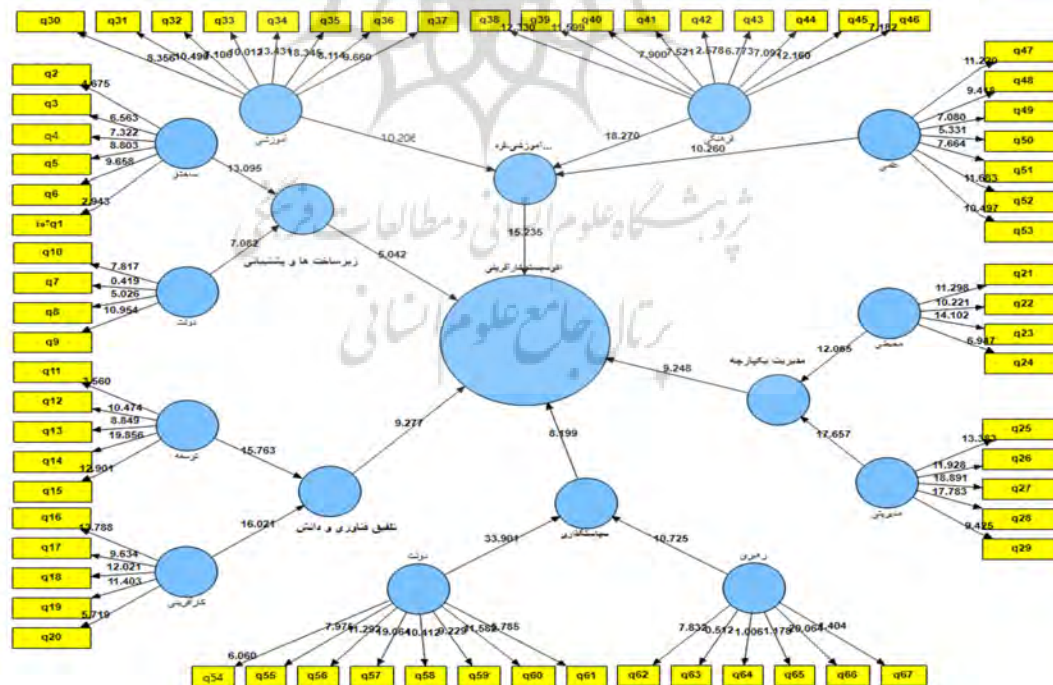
q30 q31 q32 q33 q34 q35 q36 q37 q38 q39 q40 q41 q42 q43 q44 q45 q46

8.356 10.496 7.108 10.013 13.431 18.345 5.114 9.660

12.330 11.599 7.900 7.521 2.878 6.773 7.097 12.160 7.182

q47 q48 q49 q50 q51 q52 q53

11.220 9.416 7.080 5.331 7.664 11.663 10.497

q2 q3 q4 q5 q6 io*q1

4.675 6.563 7.322 8.803 9.658 2.943

آموزشی

10.206

فرهنگی

18.270

علمی

10.260

ساختاری

13.095

...آموزشی-فره

15.235

7.062

زیرساخت ها و پشتیبانی

5.042

q10 q7 q8 q9

7.817 0.419 5.026 10.954

دولت

توسعه کارآفرینی

q21 q22 q23 q24

11.298 10.221 14.102 6.987

محیطی

12.085

مدیریت یکپارچه

9.248

q11 q12 q13 q14 q15

3.560 10.474 8.849 19.856 12.901

توسعه

15.763

9.277

8.199

17.657

q25 q26 q27 q28 q29

13.393 11.928 18.891 17.783 9.425

مدیریتی

q16 q17 q18 q19 q20

12.788 9.634 12.021 11.403 5.719

کارآفرینی

16.021

تلفیق فناوری و دانش

33.901

سیاستگذاری

10.725

دولت

رهبری

6.060 7.974 11.292 19.064 10.412 9.229 11.568 8.785

7.832 0.512 11.006 11.178 29.064 8.404

q54 q55 q56 q57 q58 q59 q60 q61 q62 q63 q64 q65 q66 q67

پژوهشگاه علوم انسانی و مطالعات فرهنگی
پرتال جامع علوم انسانی